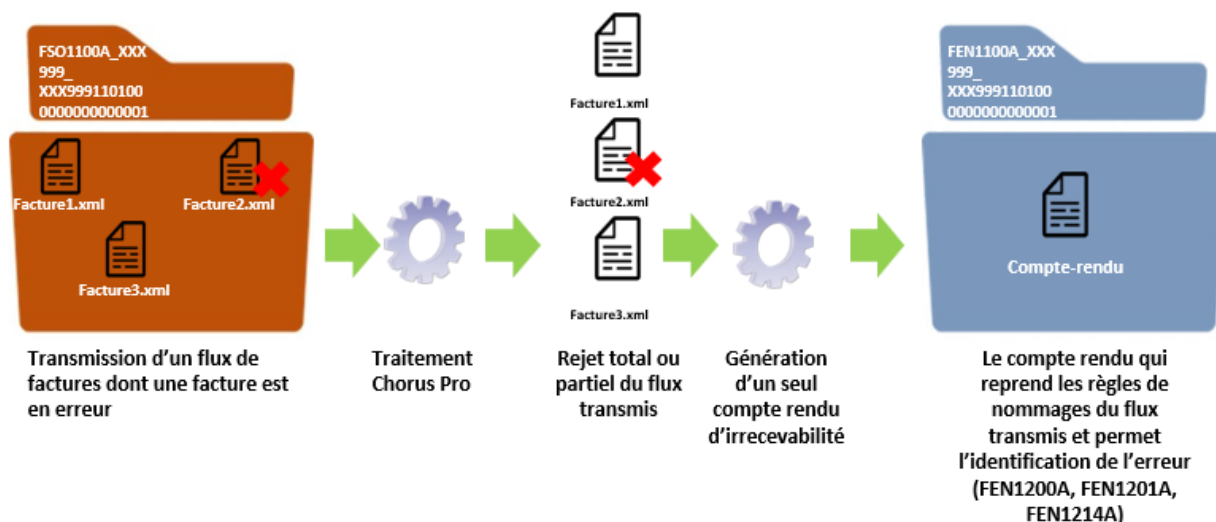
FSO1100A_XXX999_XXX9991101000000000000001

Facture1.xml

Facture2.xml

Facture3.xml

Transmission d'un flux de factures dont une facture est en erreur

Traitement Chorus Pro

Facture1.xml

Facture2.xml

Facture3.xml

Rejet total ou partiel du flux transmis

Génération d'un seul compte rendu d'irrecevabilité

FEN1100A_XXX999_XXX9991101000000000000001

Compte-rendu

Le compte rendu qui reprend les règles de nommages du flux transmis et permet l'identification de l'erreur (FEN1200A, FEN1201A, FEN1214A)